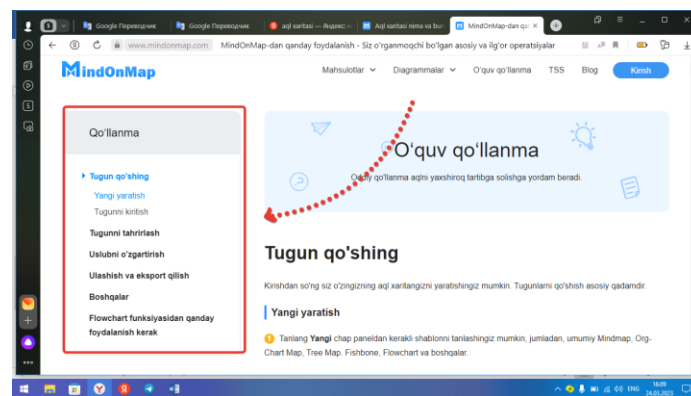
Google Переводчик
Google Переводчик
aql xaritasi — Яндекс
Aql xaritasi nima va bu
MindOnMap-dan qan

www.mindonmap.com MindOnMap-dan qanday foydalanish - Siz o'rganmoqchi bo'lgan asosiy va ilg'or operatsiyalar

MindOnMap

Mahsulotlar Diagrammalar O'quv qo'llanma TSS Blog Kirish

Qo'llanma

Tugun qo'shing
Yangi yaratish
Tugunni kiritish
Tugunni tahrirlash
Uslubni o'zgartirish
Ulashish va eksport qilish
Boshqalar
Flowchart funksiyasidan qanday foydalanish kerak

O'quv qo'llanma

O'quv qo'llanma aqlni yaxshiroq tartibga solishga yordam beradi.

Tugun qo'shing

Kirishdan so'ng siz o'zingizning aql xaritangizni yaratishingiz mumkin. Tugunlarni qo'shish asosiy qadamdir.

Yangi yaratish

Tanlang Yangi chap paneldan kerakli shablonni tanlashingiz mumkin, jumladan, umumiy Mindmap, Org-Chart Map, Tree Map. Fishbone, Flowchart va boshqalar.

ENG 16:09 24.03.2023